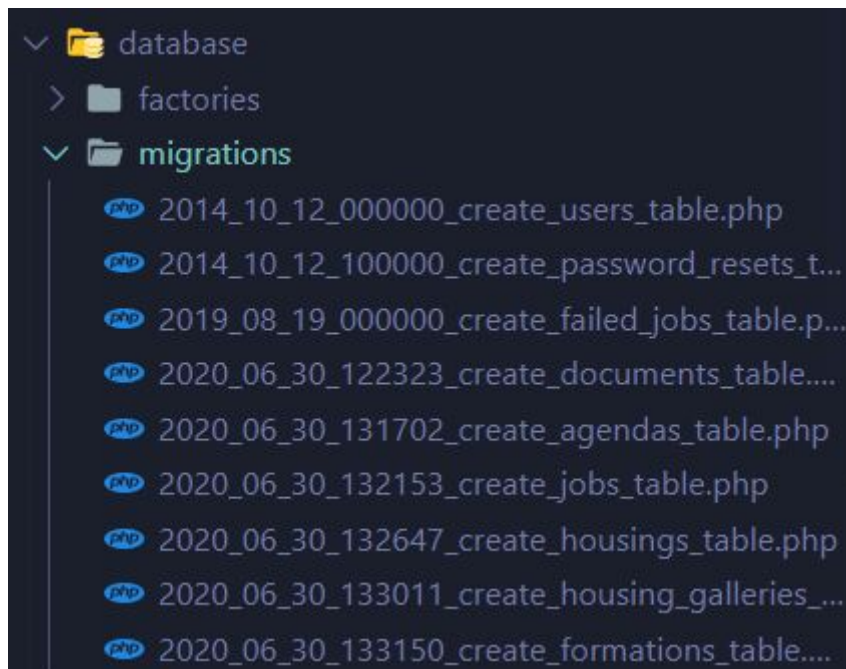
database
factories
migrations
php 2014_10_12_000000_create_users_table.php
php 2014_10_12_100000_create_password_resets_t...
php 2019_08_19_000000_create_failed_jobs_table.p...
php 2020_06_30_122323_create_documents_table....
php 2020_06_30_131702_create_agendas_table.php
php 2020_06_30_132153_create_jobs_table.php
php 2020_06_30_132647_create_housings_table.php
php 2020_06_30_133011_create_housing_galleries_...
php 2020_06_30_133150_create_formations_table....